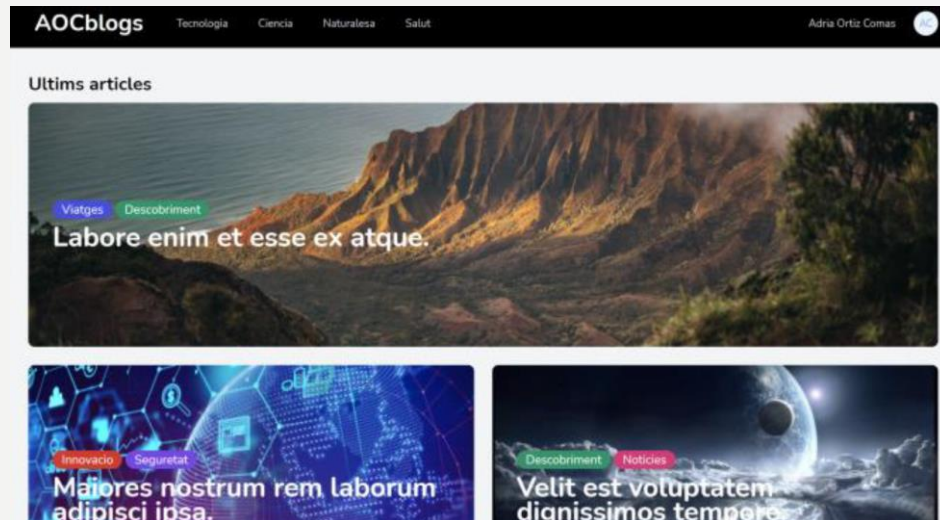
AOCblogs Tecnologia Ciencia Naturalesa Salut Adria Ortiz Comas AC

Ultims articles

Viatges Descobriment
Labore enim et esse ex atque.

Innovacio Seguretat
Maiores nostrum rem laborum adipisci ipsa.

Descobriment Noticies
Velit est voluptatem dignissimos tempore